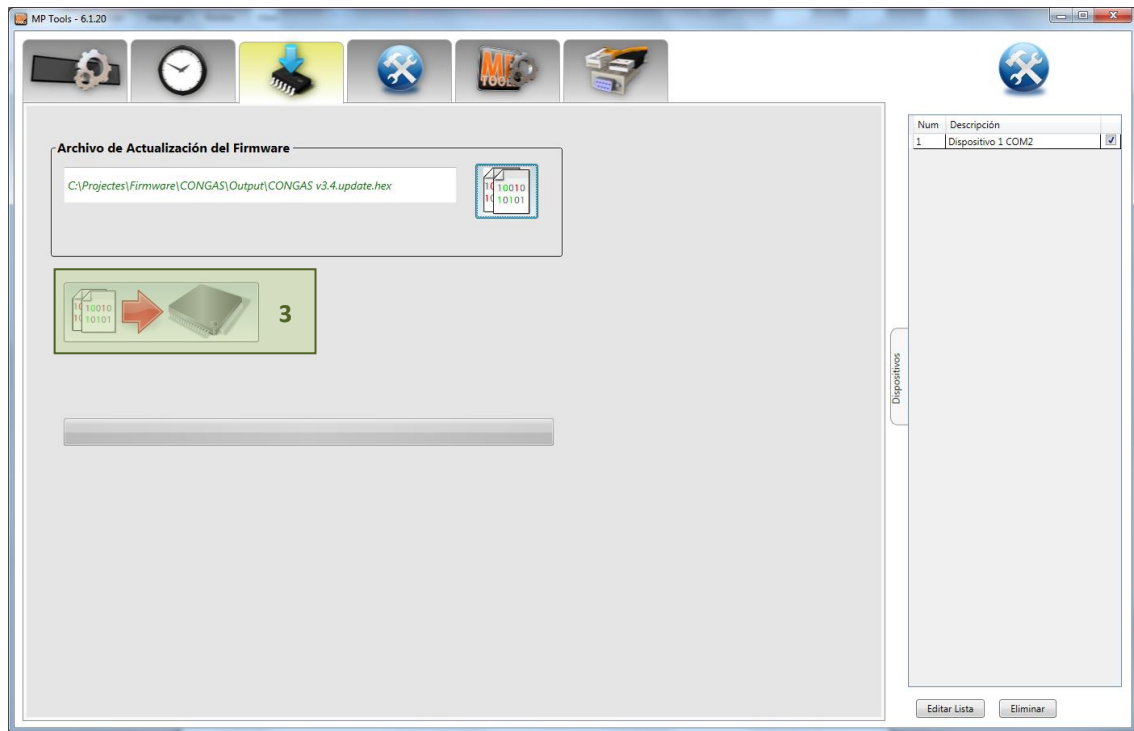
MP Tools - 6.1.20

Archivo de Actualización del Firmware

C:\Projectes\Firmware\CONGAS\Output\CONGAS v3.4.update.hex

10010
10101

10010
10101

3

Dispositivos

| Num | Descripción | |
|---|---|---|
| 1 | Dispositivo 1 COM2 | ☑ |

Editar Lista
Eliminar